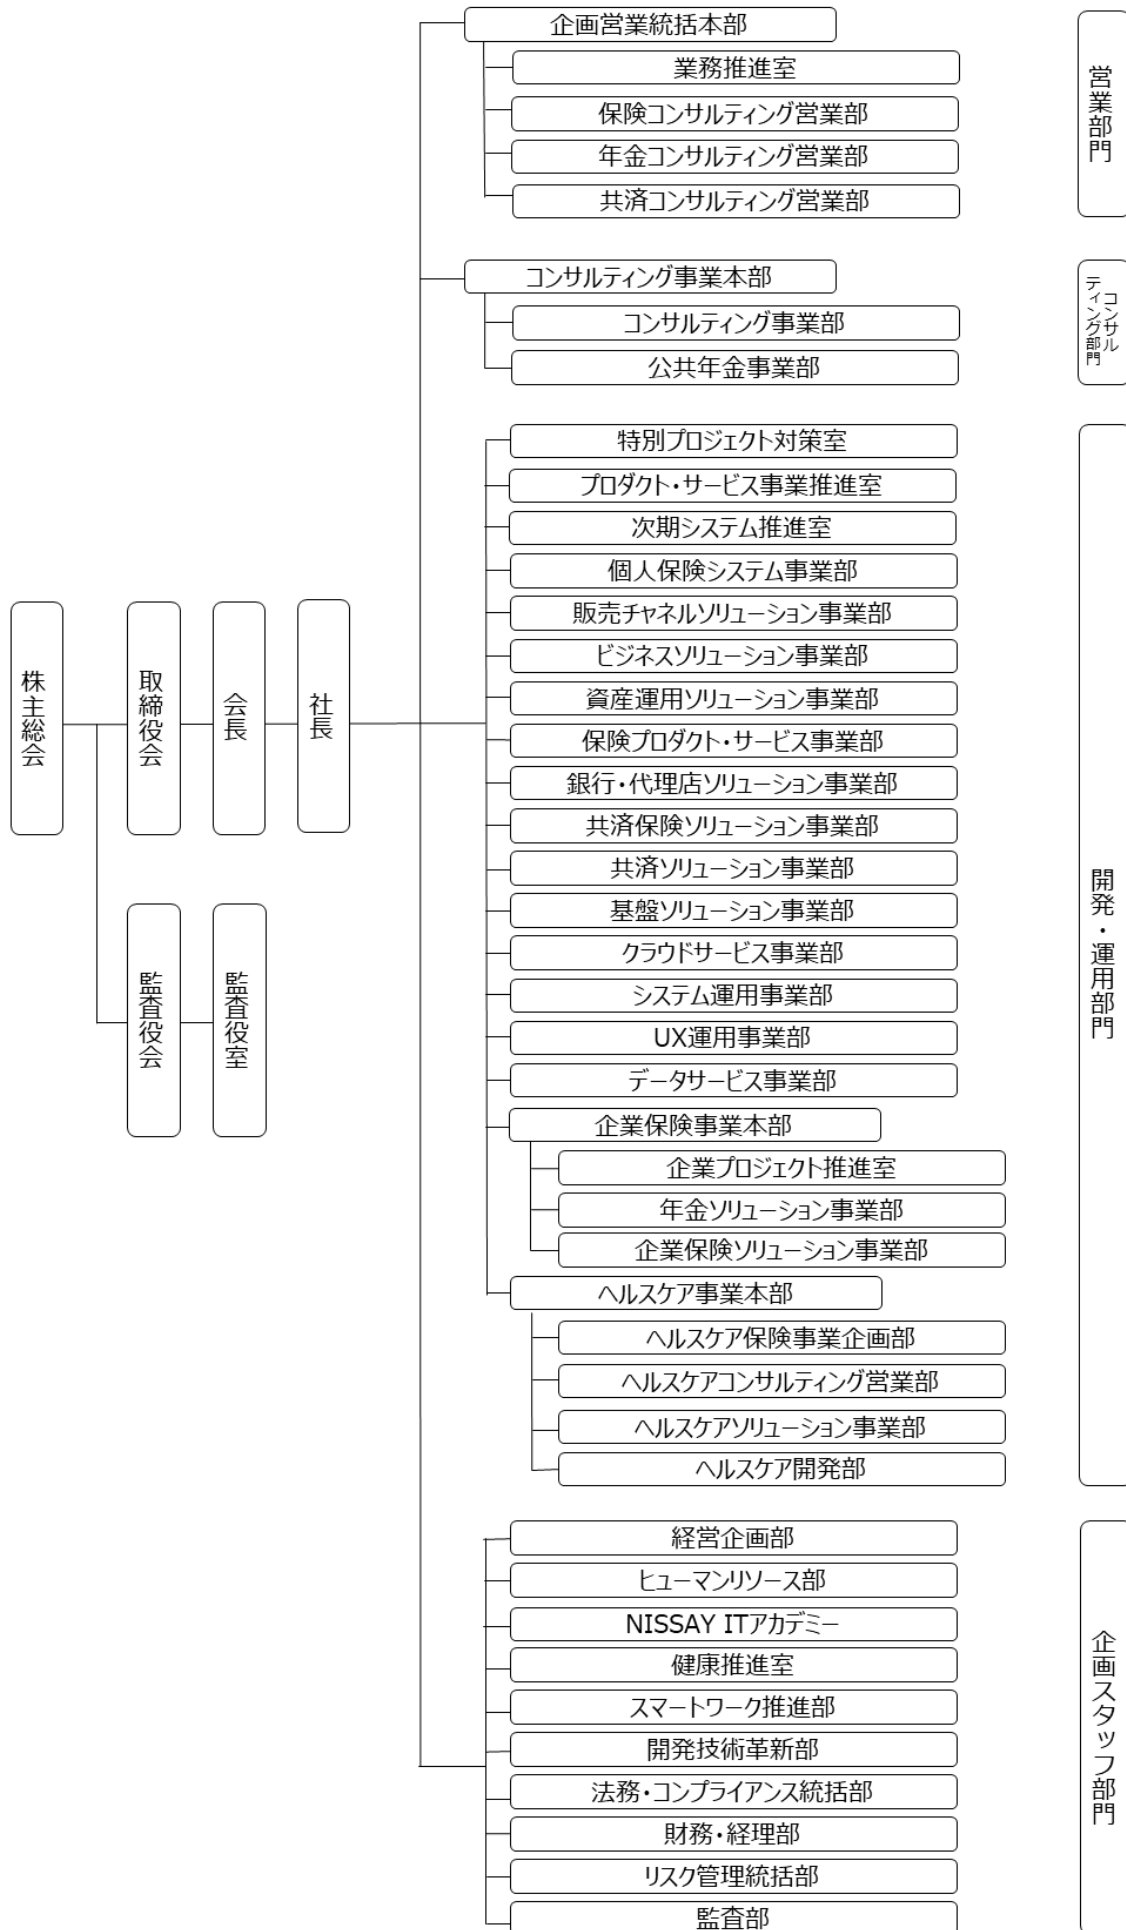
株主総会

取締役会

会長

社長

監査役会

監査役室

企画営業統括本部
業務推進室
保険コンサルティング営業部
年金コンサルティング営業部
共済コンサルティング営業部

営業部門

コンサルティング事業本部
コンサルティング事業部
公共年金事業部

コンサルティング部門

特別プロジェクト対策室
プロダクト・サービス事業推進室
次期システム推進室
個人保険システム事業部
販売チャネルソリューション事業部
ビジネスソリューション事業部
資産運用ソリューション事業部
保険プロダクト・サービス事業部
銀行・代理店ソリューション事業部
共済保険ソリューション事業部
共済ソリューション事業部
基盤ソリューション事業部
クラウドサービス事業部
システム運用事業部
UX運用事業部
データサービス事業部
企業保険事業本部
企業プロジェクト推進室
年金ソリューション事業部
企業保険ソリューション事業部
ヘルスケア事業本部
ヘルスケア保険事業企画部
ヘルスケアコンサルティング営業部
ヘルスケアソリューション事業部
ヘルスケア開発部

開発・運用部門

経営企画部
ヒューマンリソース部
NISSAY ITアカデミー
健康推進室
スマートワーク推進部
開発技術革新部
法務・コンプライアンス統括部
財務・経理部
リスク管理統括部
監査部

企画スタッフ部門